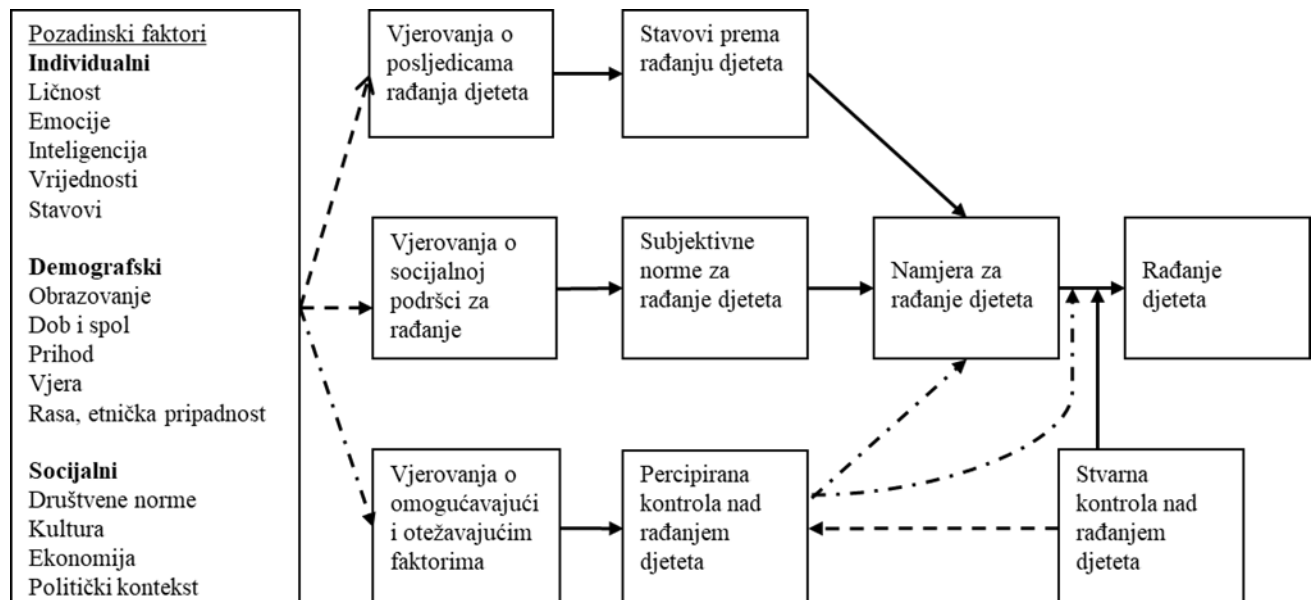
Pozadinski faktori
**Individualni**
Ličnost
Emocije
Inteligencija
Vrijednosti
Stavovi

**Demografski**
Obrazovanje
Dob i spol
Prihod
Vjera
Rasa, etnička pripadnost

**Socijalni**
Društvene norme
Kultura
Ekonomija
Politički kontekst

Vjerovanja o posljedicama rađanja djeteta

Stavovi prema rađanju djeteta

Vjerovanja o socijalnoj podršci za rađanje

Subjektivne norme za rađanje djeteta

Namjera za rađanje djeteta

Rađanje djeteta

Vjerovanja o omogućavajući i otežavajućim faktorima

Percipirana kontrola nad rađanjem djeteta

Stvarna kontrola nad rađanjem djeteta